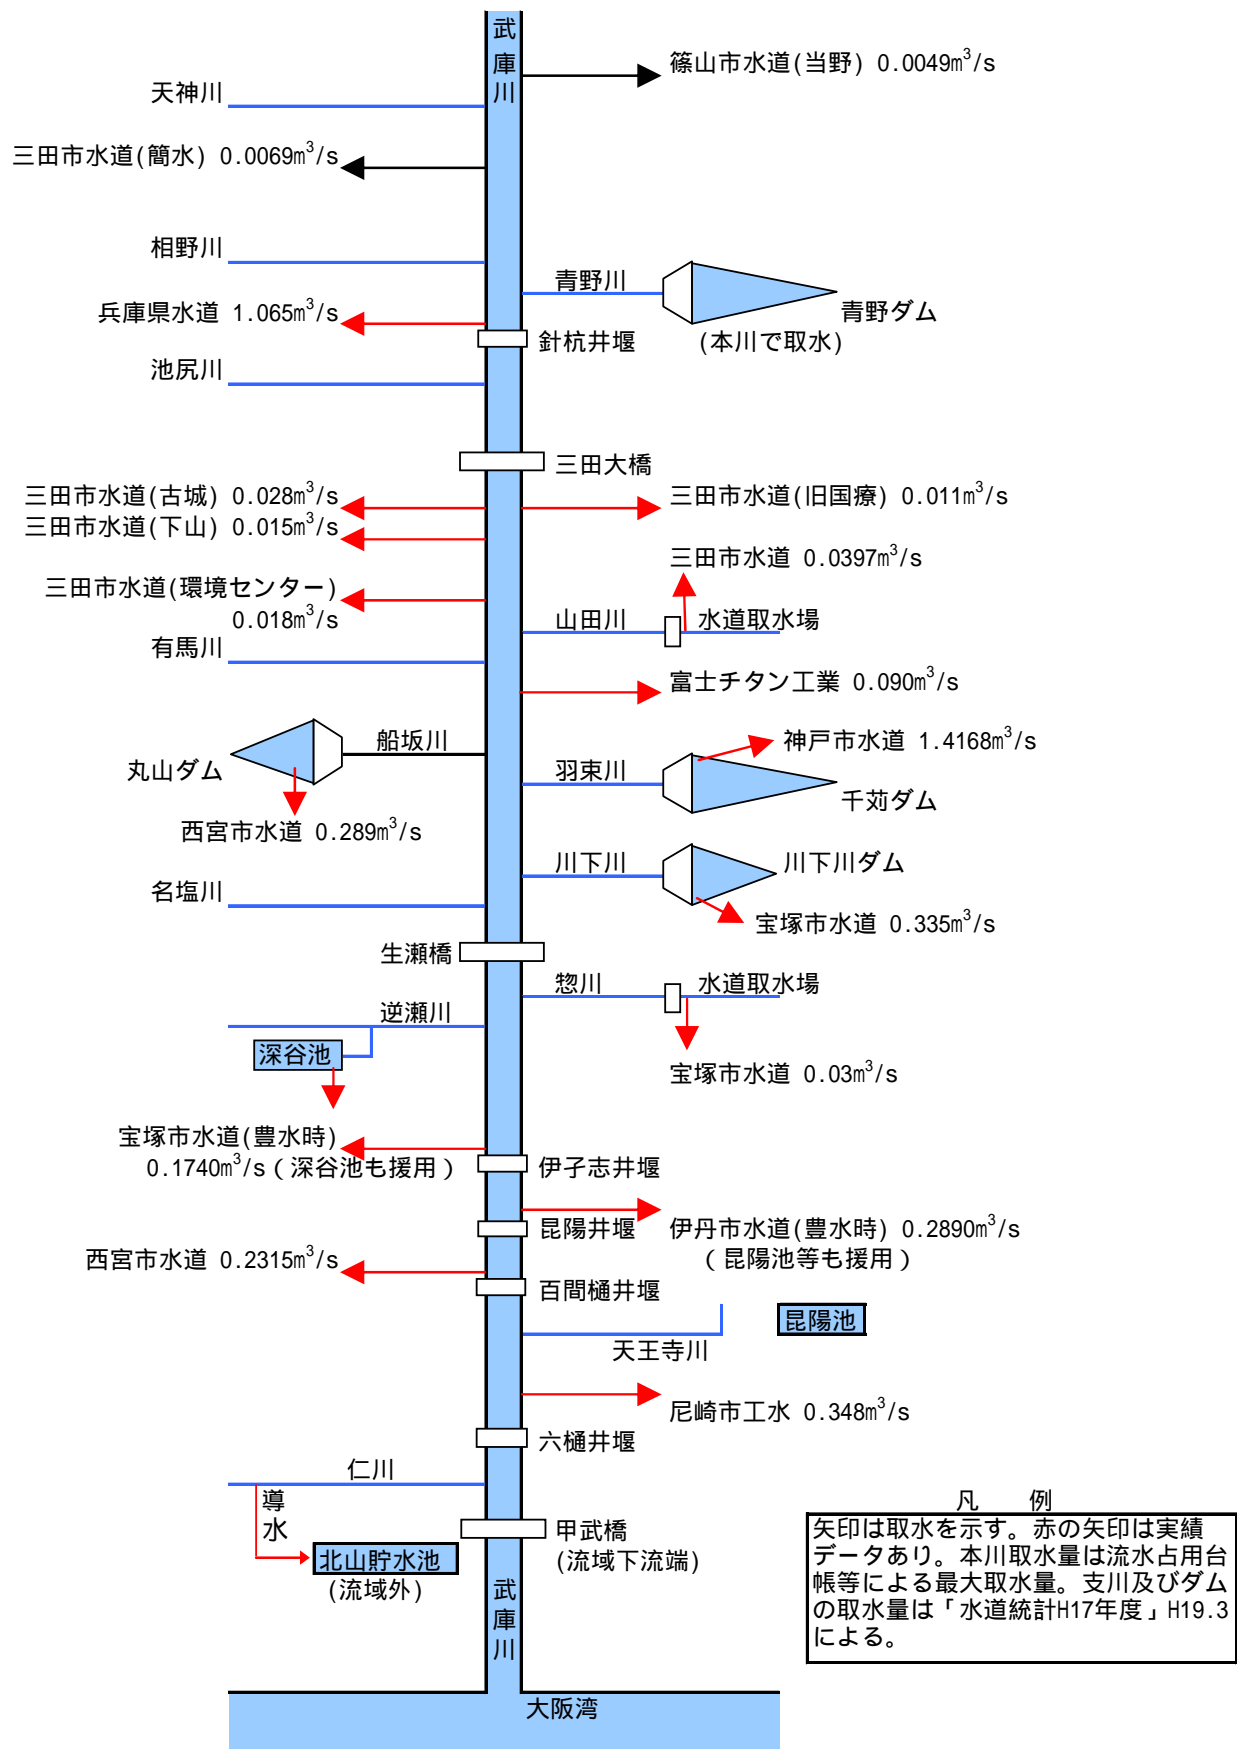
武庫川

篠山市水道(当野) 0.0049m$^3$/s

天神川

三田市水道(簡水) 0.0069m$^3$/s

相野川

青野川

青野ダム

兵庫県水道 1.065m$^3$/s

針杭井堰

(本川で取水)

池尻川

三田大橋

三田市水道(古城) 0.028m$^3$/s

三田市水道(旧国療) 0.011m$^3$/s

三田市水道(下山) 0.015m$^3$/s

三田市水道 0.0397m$^3$/s

三田市水道(環境センター) 0.018m$^3$/s

山田川

水道取水場

有馬川

富士チタン工業 0.090m$^3$/s

船坂川

神戸市水道 1.4168m$^3$/s

丸山ダム

羽束川

千苅ダム

西宮市水道 0.289m$^3$/s

川下川

川下川ダム

名塩川

宝塚市水道 0.335m$^3$/s

生瀬橋

惣川

水道取水場

逆瀬川

深谷池

宝塚市水道 0.03m$^3$/s

宝塚市水道(豊水時) 0.1740m$^3$/s ( 深谷池も援用 )

伊子志井堰

昆陽井堰

伊丹市水道(豊水時) 0.2890m$^3$/s ( 昆陽池等も援用 )

西宮市水道 0.2315m$^3$/s

百間樋井堰

昆陽池

天王寺川

尼崎市工水 0.348m$^3$/s

六樋井堰

仁川

導水

北山貯水池 (流域外)

甲武橋 (流域下流端)

武庫川

凡 例

矢印は取水を示す。赤の矢印は実績データあり。本川取水量は流水占用台帳等による最大取水量。支川及びダムの取水量は「水道統計H17年度」H19.3による。

大阪湾